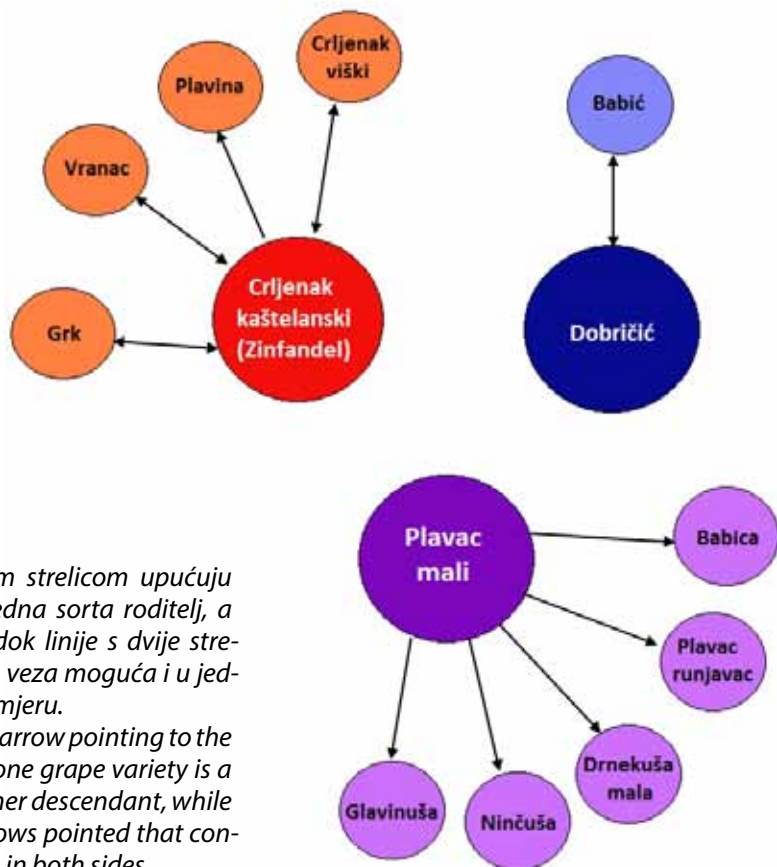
Crljenak viški

Plavina

Vranac

Grk

Crljenak kaštelanski (Zinfandel)

Babić

Dobričić

Plavac mali

Babica

Plavac runjavac

Drnekuša mala

Ninčuša

Glavinuša

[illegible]m strelicom upućuju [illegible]edna sorta roditelj, a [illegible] dok linije s dvije stre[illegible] veza moguća i u jed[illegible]mjeru.

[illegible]arrow pointing to the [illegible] one grape variety is a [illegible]her descendant, while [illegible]ows pointed that con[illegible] in both sides.